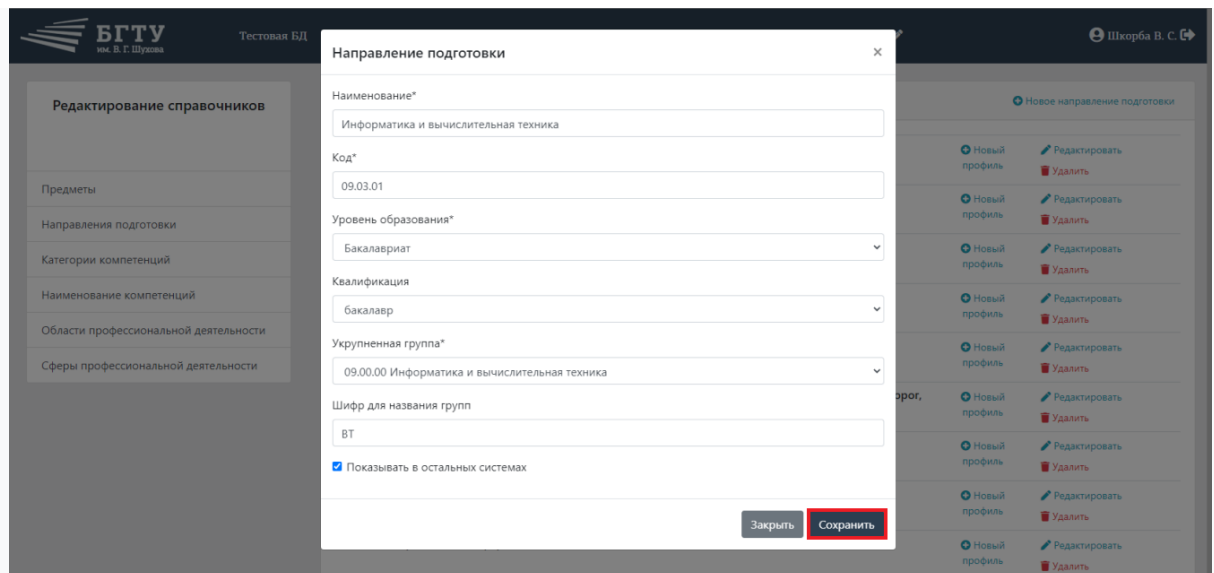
БГТУ им. В. Г. Шухова

Тестовая БД

Шкорба В. С.

Редактирование справочников

Предметы
Направления подготовки
Категории компетенций
Наименование компетенций
Области профессиональной деятельности
Сферы профессиональной деятельности

Новое направление подготовки

Новый профиль Редактировать Удалить
Новый профиль Редактировать Удалить
Новый профиль Редактировать Удалить
Новый профиль Редактировать Удалить
Новый профиль Редактировать Удалить
рог, Новый профиль Редактировать Удалить
Новый профиль Редактировать Удалить
Новый профиль Редактировать Удалить
Новый профиль Редактировать Удалить

Направление подготовки ×

Наименование*
Информатика и вычислительная техника

Код*
09.03.01

Уровень образования*
Бакалавриат

Квалификация
бакалавр

Укрупненная группа*
09.00.00 Информатика и вычислительная техника

Шифр для названия групп
ВТ

Показывать в остальных системах

Закрыть Сохранить